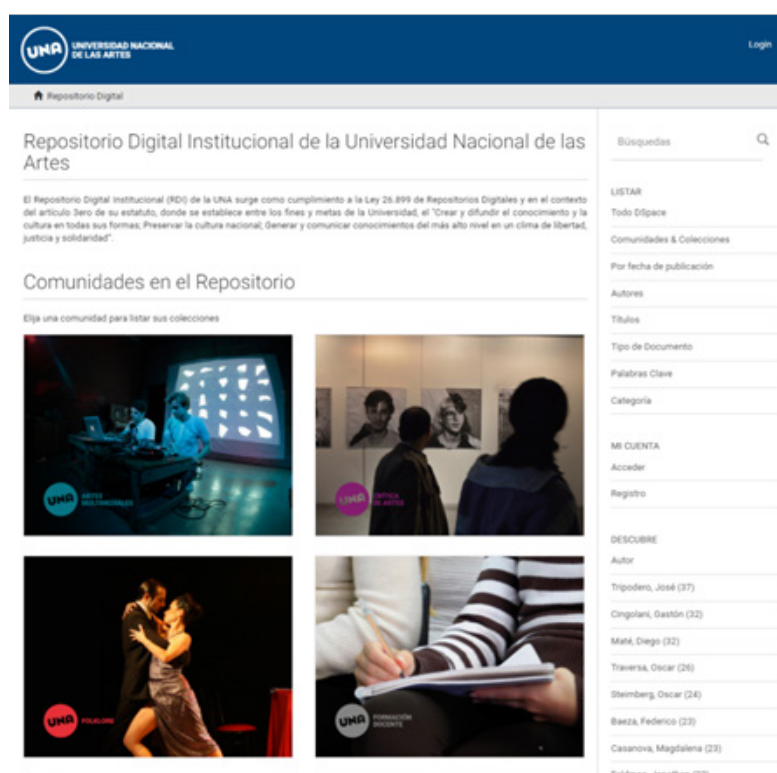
UNA UNIVERSIDAD NACIONAL DE LAS ARTES

Login

Repositorio Digital

Repositorio Digital Institucional de la Universidad Nacional de las Artes

El Repositorio Digital Institucional (RDI) de la UNA surge como cumplimiento a la Ley 26.899 de Repositorios Digitales y en el contexto del artículo 3ero de su estatuto, donde se establece entre los fines y metas de la Universidad, el "Crear y difundir el conocimiento y la cultura en todas sus formas; Preservar la cultura nacional; Generar y comunicar conocimientos del más alto nivel en un clima de libertad, justicia y solidaridad".

Comunidades en el Repositorio

Elija una comunidad para listar sus colecciones

UNA ARTES MULTIMEDIALES

UNA CRÍTICA DE ARTES

UNA FOLKLORE

UNA FORMACIÓN DOCENTE

Búsquedas

LISTAR

Todo DSpace

Comunidades & Colecciones

Por fecha de publicación

Autores

Títulos

Tipo de Documento

Palabras Clave

Categoría

MI CUENTA

Acceder

Registro

DESCUBRE

Autor

Tripodero, José (37)

Cingolani, Gastón (32)

Maté, Diego (32)

Traversa, Oscar (26)

Steimberg, Oscar (24)

Baeza, Federico (23)

Casanova, Magdalena (23)

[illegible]